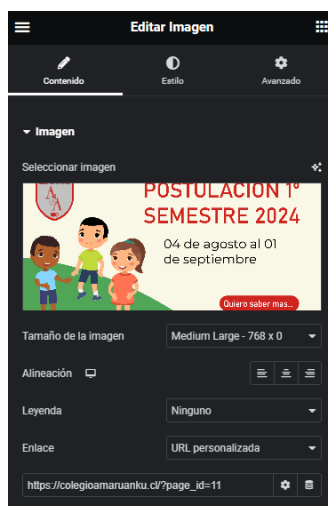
Editar Imagen

Contenido
Estilo
Avanzado

Imagen

Seleccionar imagen

POSTULACION 1°
SEMESTRE 2024
04 de agosto al 01 de septiembre
Quiero saber mas...

Tamaño de la imagen
Medium Large - 768 x 0

Alineación

Leyenda
Ninguno

Enlace
URL personalizada

https://colegioamaruanku.cl/?page_id=11